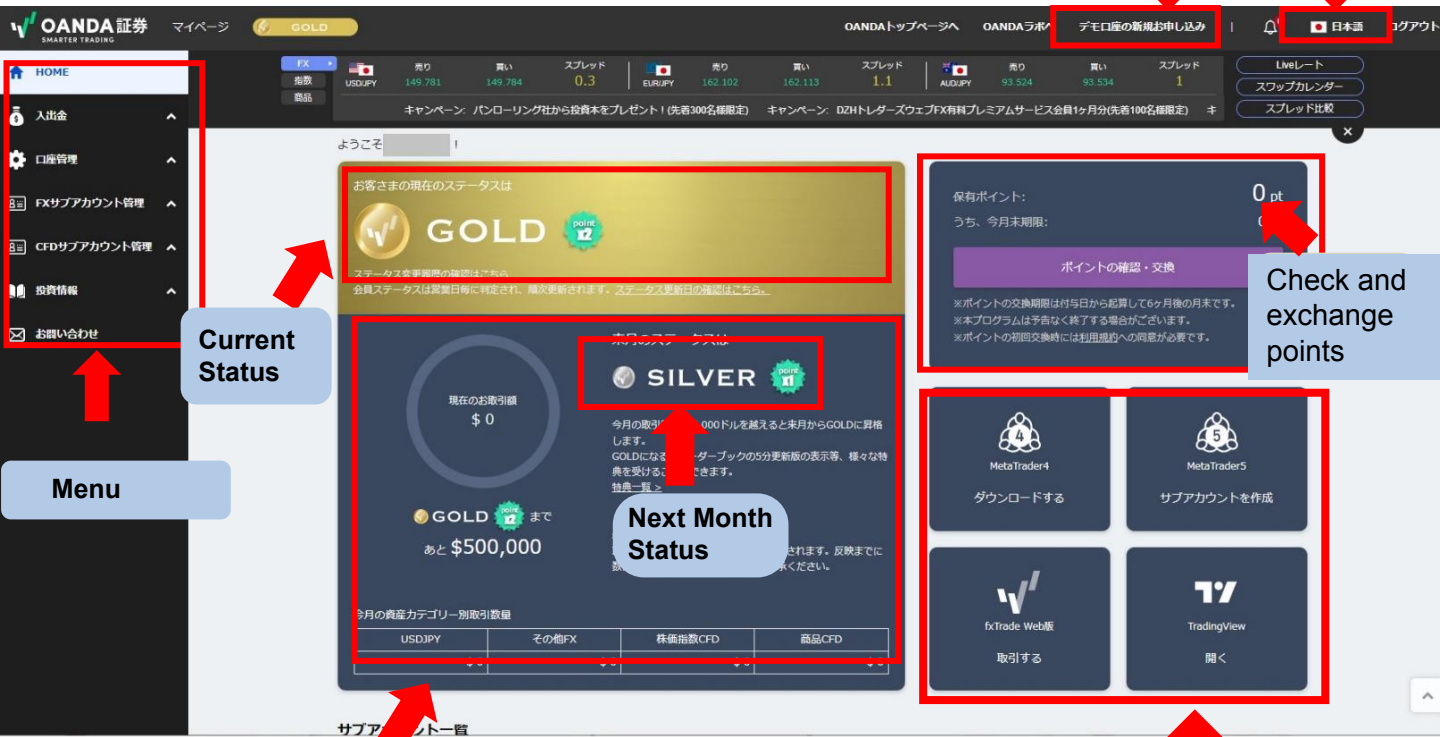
OANDA証券 SMARTER TRADING マイページ GOLD

OANDAトップページへ OANDAラボ デモ口座の新規お申し込み | 日本語 ログアウト

HOME
入出金
口座管理
FXサブアカウント管理
CFDサブアカウント管理
投資情報
お問い合わせ

FX
指数
商品

| USDJPY | 売り 149.781 | 買い 149.784 | スプレッド 0.3 |
| EURJPY | 売り 162.102 | 買い 162.113 | スプレッド 1.1 |
| AUDJPY | 売り 93.524 | 買い 93.534 | スプレッド 1 |

Liveレート
スワップカレンダー
スプレッド比較

キャンペーン: パンローリング社から投資本をプレゼント！(先着300名様限定) キャンペーン: DZHトレーダーズウェブFX有料プレミアムサービス会員1ヶ月分(先着100名様限定) キ

ようこそ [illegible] ！

お客さまの現在のステータスは
GOLD point x2
ステータス変更履歴の確認はこちら
会員ステータスは営業日毎に判定され、順次更新されます。ステータス更新日の確認はこちら。

現在のお取引額
$ 0

GOLD point x2 まで
あと $500,000

来月のステータスは
SILVER point x1
今月の取引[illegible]000ドルを越えると来月からGOLDに昇格します。
GOLDになる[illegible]ーダーブックの5分更新版の表示等、様々な特典を受けるこ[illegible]きます。
特典一覧 >
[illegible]されます。反映までに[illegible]ください。

今月の資産カテゴリー別取引数量
| USDJPY | その他FX | 株価指数CFD | 商品CFD |
|---|---|---|---|
| $ 0 | $ 0 | $ 0 | $ 0 |

保有ポイント: 0 pt
うち、今月末期限: 0
ポイントの確認・交換
※ポイントの交換期限は付与日から起算して6ヶ月後の月末です。
※本プログラムは予告なく終了する場合がございます。
※ポイントの初回交換時には利用規約への同意が必要です。

MetaTrader4
ダウンロードする
MetaTrader5
サブアカウントを作成
fxTrade Web版
取引する
TradingView
開く

サブアカ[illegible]ント一覧

Current Status
Menu
Next Month Status
Check and exchange points